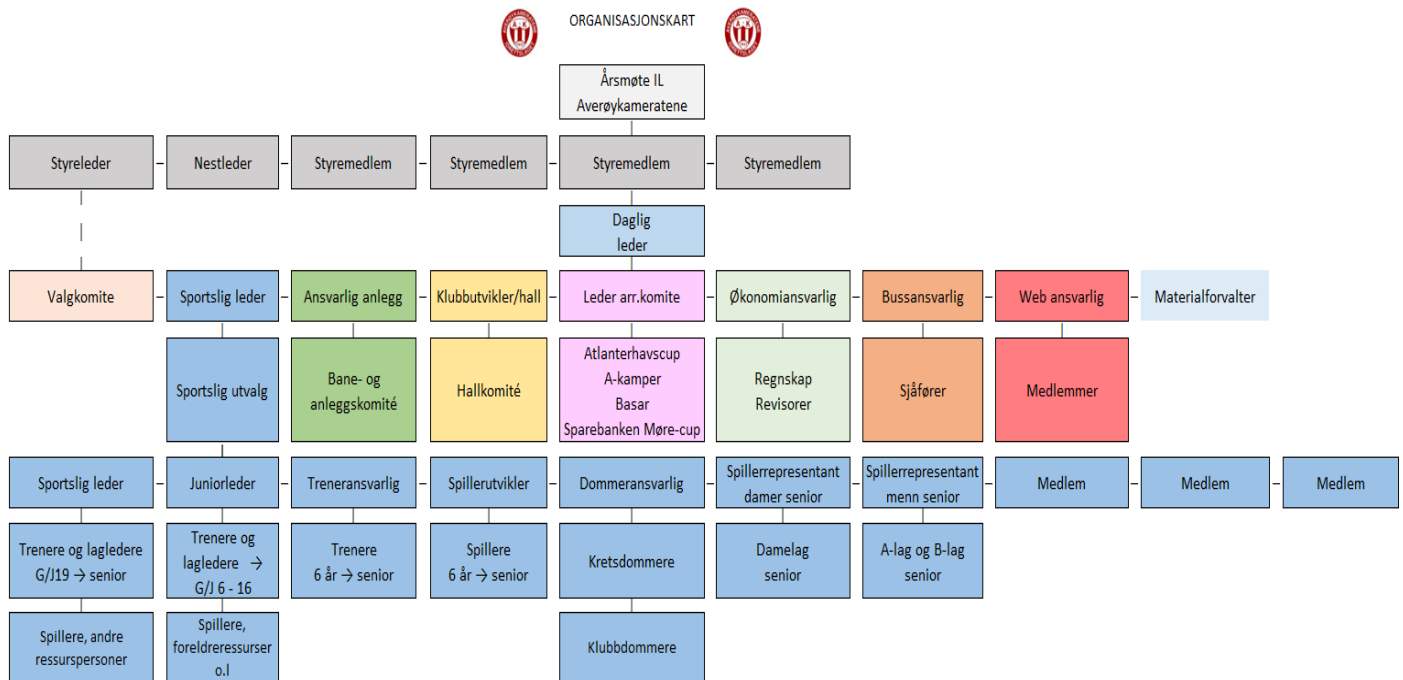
ORGANISASJONSKART

Årsmøte IL Averøykameratene

Styreleder – Nestleder – Styremedlem – Styremedlem – Styremedlem – Styremedlem

Daglig leder

Valgkomite – Sportslig leder – Ansvarlig anlegg – Klubbutvikler/hall – Leder arr.komite – Økonomiansvarlig – Bussansvarlig – Web ansvarlig – Materialforvalter

Sportslig utvalg

Bane- og anleggskomité

Hallkomité

Atlanterhavscup
A-kamper
Basar
Sparebanken Møre-cup

Regnskap
Revisorer

Sjåfører

Medlemmer

Sportslig leder – Juniorleder – Treneransvarlig – Spillerutvikler – Dommeransvarlig – Spillerrepresentant damer senior – Spillerrepresentant menn senior – Medlem – Medlem – Medlem

Trenere og lagledere G/J19 → senior

Trenere og lagledere → G/J 6 - 16

Trenere 6 år → senior

Spillere 6 år → senior

Kretsdommere

Damelag senior

A-lag og B-lag senior

Spillere, andre ressurspersoner

Spillere, foreldreressurser o.l

Klubbdommere